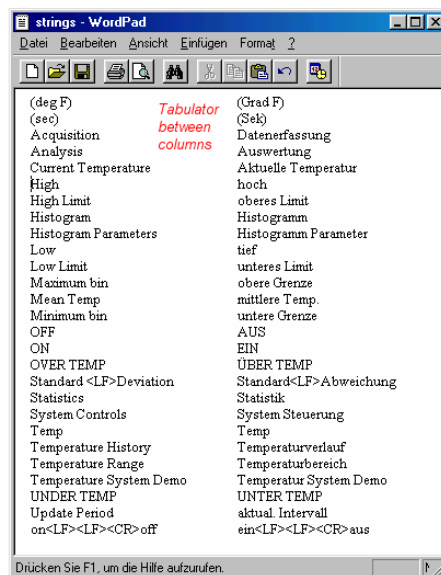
strings - WordPad

Datei Bearbeiten Ansicht Einfügen Format ?

| | Tabulator between columns | |
|---|---|---|
| (deg F) | | (Grad F) |
| (sec) | | (Sek) |
| Acquisition | | Datenerfassung |
| Analysis | | Auswertung |
| Current Temperature | | Aktuelle Temperatur |
| High | | hoch |
| High Limit | | oberes Limit |
| Histogram | | Histogramm |
| Histogram Parameters | | Histogramm Parameter |
| Low | | tief |
| Low Limit | | unteres Limit |
| Maximum bin | | obere Grenze |
| Mean Temp | | mittlere Temp. |
| Minimum bin | | untere Grenze |
| OFF | | AUS |
| ON | | EIN |
| OVER TEMP | | ÜBER TEMP |
| Standard <LF>Deviation | | Standard<LF>Abweichung |
| Statistics | | Statistik |
| System Controls | | System Steuerung |
| Temp | | Temp |
| Temperature History | | Temperaturverlauf |
| Temperature Range | | Temperaturbereich |
| Temperature System Demo | | Temperatur System Demo |
| UNDER TEMP | | UNTER TEMP |
| Update Period | | aktual. Intervall |
| on<LF><LF><CR>off | | ein<LF><LF><CR>aus |

Drücken Sie F1, um die Hilfe aufzurufen.